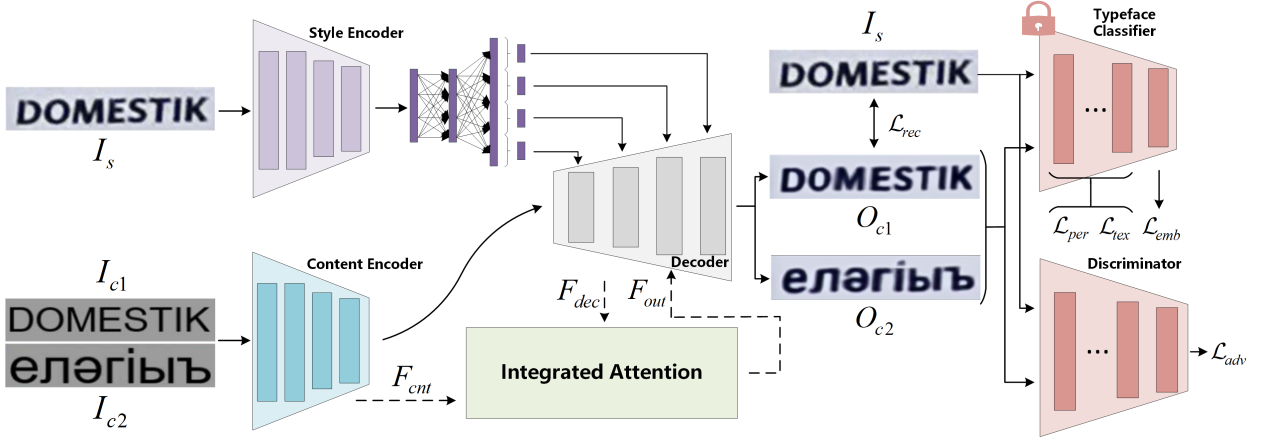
Style Encoder

DOMESTIK
$I_s$

$I_{c1}$
DOMESTIK
елəгіыъ
$I_{c2}$

Content Encoder

$F_{cnt}$

Decoder

$F_{dec}$
$F_{out}$

Integrated Attention

$I_s$
DOMESTIK
$\mathcal{L}_{rec}$
DOMESTIK
$O_{c1}$
елəгіыъ
$O_{c2}$

Typeface Classifier
...
$\mathcal{L}_{per}$ $\mathcal{L}_{tex}$ $\mathcal{L}_{emb}$

Discriminator
...
$\mathcal{L}_{adv}$